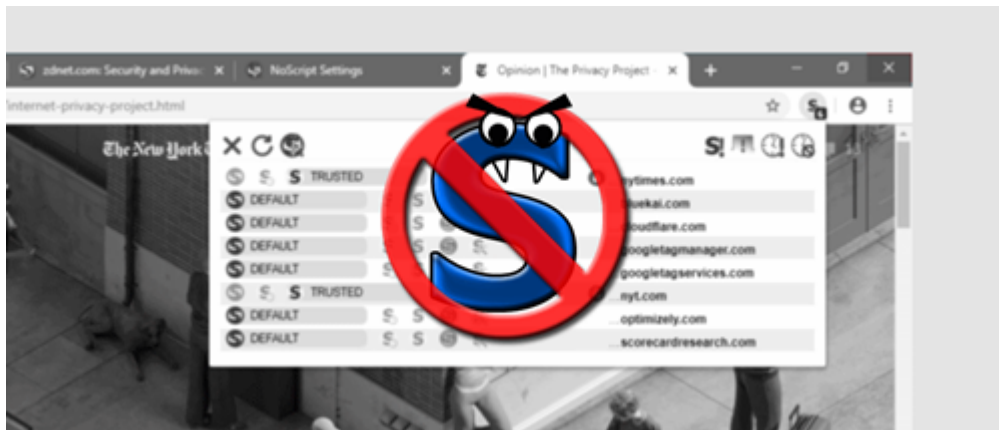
zdnet.com: Security and Priva
NoScript Settings
Opinion | The Privacy Project
internet-privacy-project.html
The New York
TRUSTED
DEFAULT
DEFAULT
DEFAULT
DEFAULT
TRUSTED
DEFAULT
DEFAULT
nytimes.com
uekai.com
oudflare.com
googletagmanager.com
googletagservices.com
...nyt.com
...optimizely.com
...scorecardresearch.com